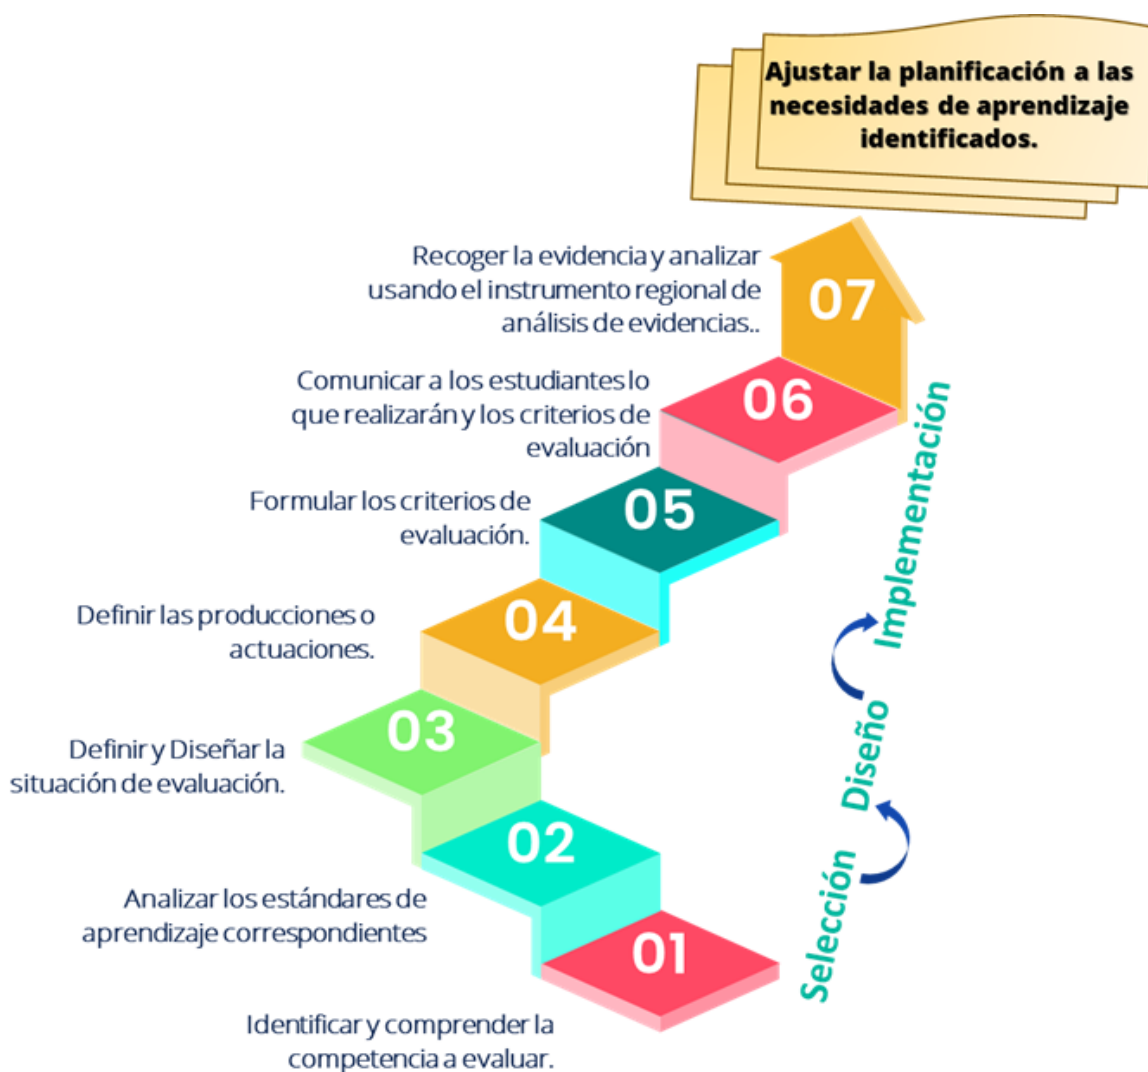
Ajustar la planificación a las necesidades de aprendizaje identificados.

07

Recoger la evidencia y analizar usando el instrumento regional de análisis de evidencias..

06

Comunicar a los estudiantes lo que realizarán y los criterios de evaluación

05

Formular los criterios de evaluación.

04

Definir las producciones o actuaciones.

03

Definir y Diseñar la situación de evaluación.

02

Analizar los estándares de aprendizaje correspondientes

01

Identificar y comprender la competencia a evaluar.

Implementación

Diseño

Selección